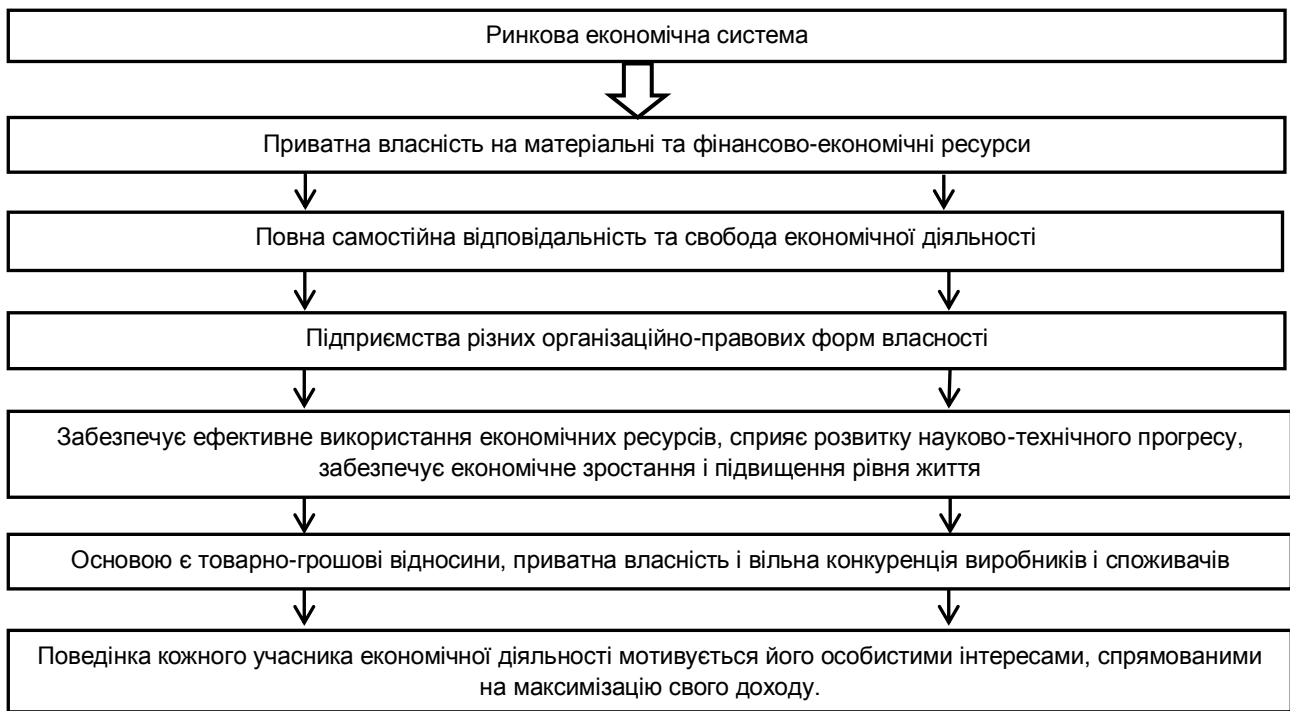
Ринкова економічна система

Приватна власність на матеріальні та фінансово-економічні ресурси

Повна самостійна відповідальність та свобода економічної діяльності

Підприємства різних організаційно-правових форм власності

Забезпечує ефективне використання економічних ресурсів, сприяє розвитку науково-технічного прогресу, забезпечує економічне зростання і підвищення рівня життя

Основою є товарно-грошові відносини, приватна власність і вільна конкуренція виробників і споживачів

Поведінка кожного учасника економічної діяльності мотивується його особистими інтересами, спрямованими на максимізацію свого доходу.